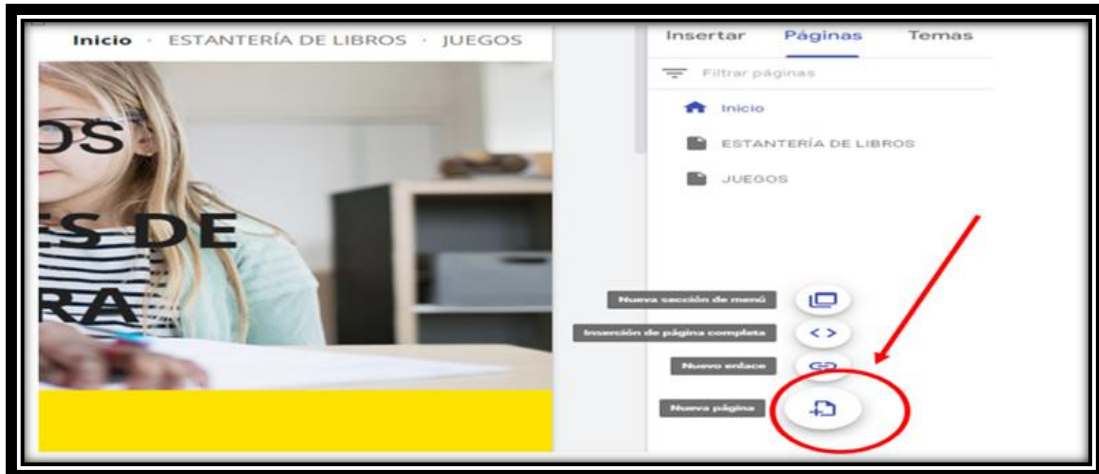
Inicio · ESTANTERÍA DE LIBROS · JUEGOS

OS

ES DE

RA

Insertar Páginas Temas

Filtrar páginas

Inicio

ESTANTERÍA DE LIBROS

JUEGOS

Nueva sección de menú

Inserción de página completa

Nuevo enlace

Nueva página